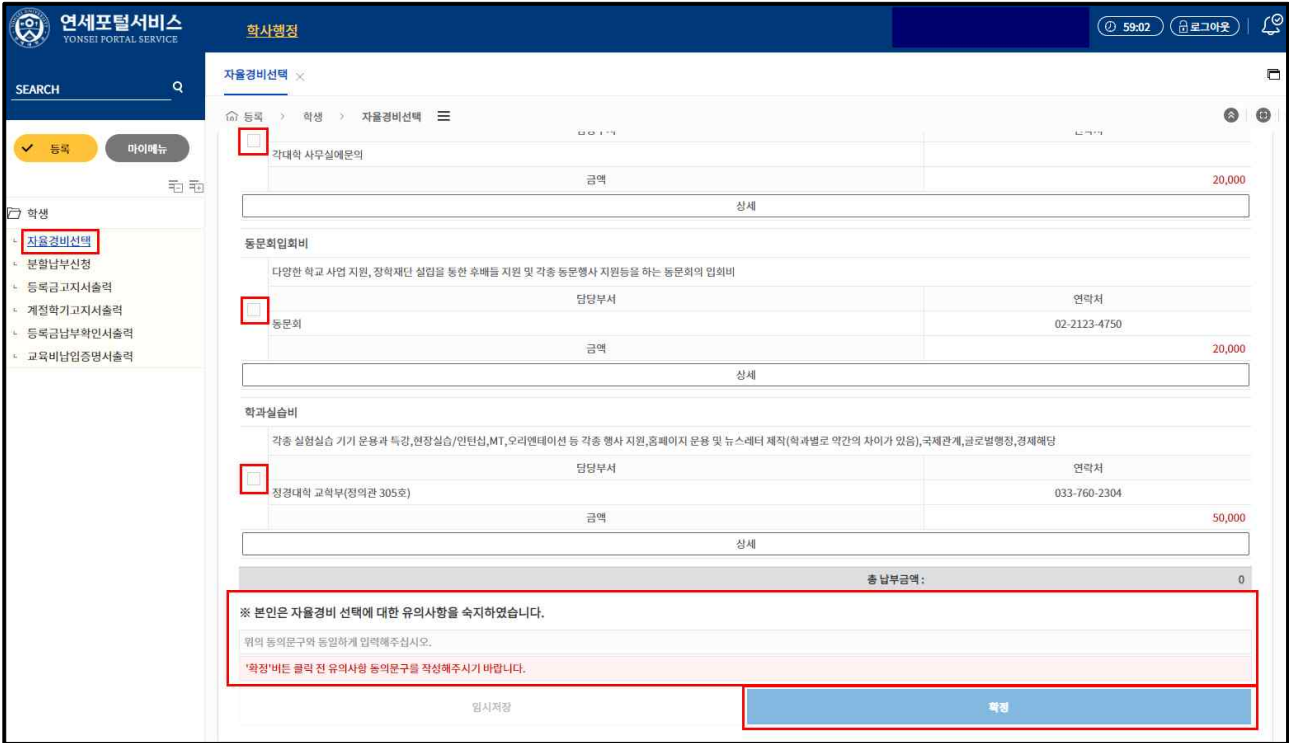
연세포털서비스
YONSEI PORTAL SERVICE

학사행정

59:02 로그아웃

SEARCH

등록 마이메뉴

학생
자율경비선택
분할납부신청
등록금고지서출력
계절학기고지서출력
등록금납부확인서출력
교육비납입증명서출력

자율경비선택

등록 > 학생 > 자율경비선택

각대학 사무실에문의

| 금액 | 20,000 |
|---|---|

상세

동문회입회비

다양한 학교 사업 지원, 장학재단 설립을 통한 후배들 지원 및 각종 동문행사 지원등을 하는 동문회의 입회비

| 담당부서 | 연락처 |
|---|---|
| 동문회 | 02-2123-4750 |
| 금액 | 20,000 |

상세

학과실습비

각종 실험실습 기기 운용과 특강,현장실습/인턴십,MT,오리엔테이션 등 각종 행사 지원,홈페이지 운용 및 뉴스레터 제작(학과별로 약간의 차이가 있음),국제관계,글로벌행정,경제해당

| 담당부서 | 연락처 |
|---|---|
| 정경대학 교학부(정의관 305호) | 033-760-2304 |
| 금액 | 50,000 |

상세

총 납부금액 : 0

※ 본인은 자율경비 선택에 대한 유의사항을 숙지하였습니다.

위의 동의문구와 동일하게 입력해주십시오.

'확정'버튼 클릭 전 유의사항 동의문구를 작성해주시기 바랍니다.

임시저장 확정